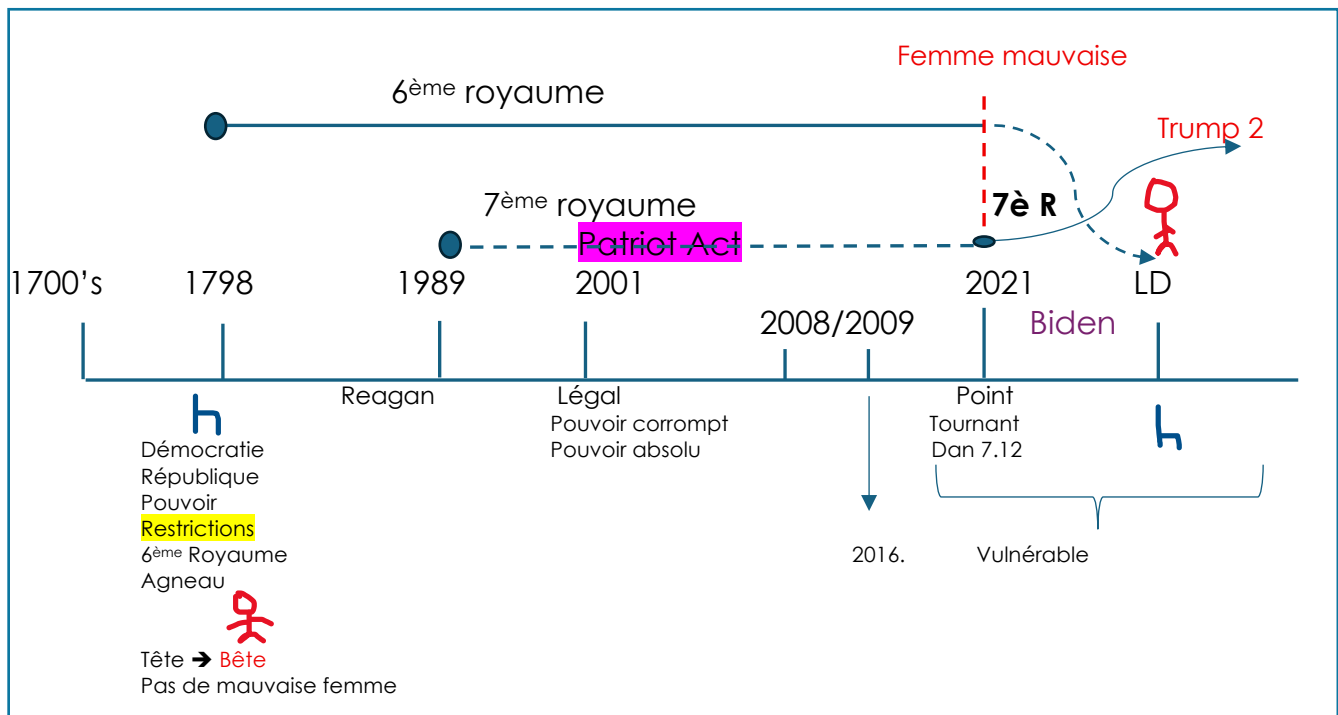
Femme mauvaise

$6^{ème}$ royaume

Trump 2

$7^{ème}$ royaume

7è R

Patriot Act

1700's 1798 1989 2001 2021 LD

2008/2009

Biden

Reagan

Légal
Pouvoir corrompt
Pouvoir absolu

Point
Tournant
Dan 7.12

h

h

Démocratie
République
Pouvoir
Restrictions
$6^{ème}$ Royaume
Agneau

2016.

Vulnérable

Tête ➔ Bête
Pas de mauvaise femme